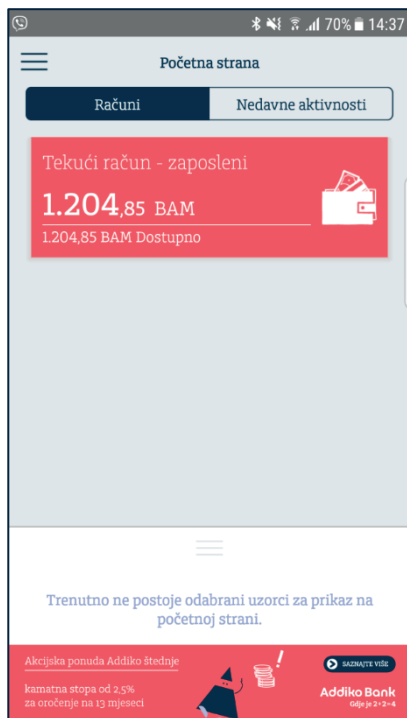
70% 14:37

Početna strana

Računi

Nedavne aktivnosti

Tekući račun - zaposleni

1.204,85 BAM

1.204,85 BAM Dostupno

Trenutno ne postoje odabrani uzorci za prikaz na početnoj strani.

Akcijska ponuda Addiko štednje

kamatna stopa od 2,5% za oročenje na 13 mjeseci

SAZNAJTE VIŠE

Addiko Bank

Gdje je 2+2=4